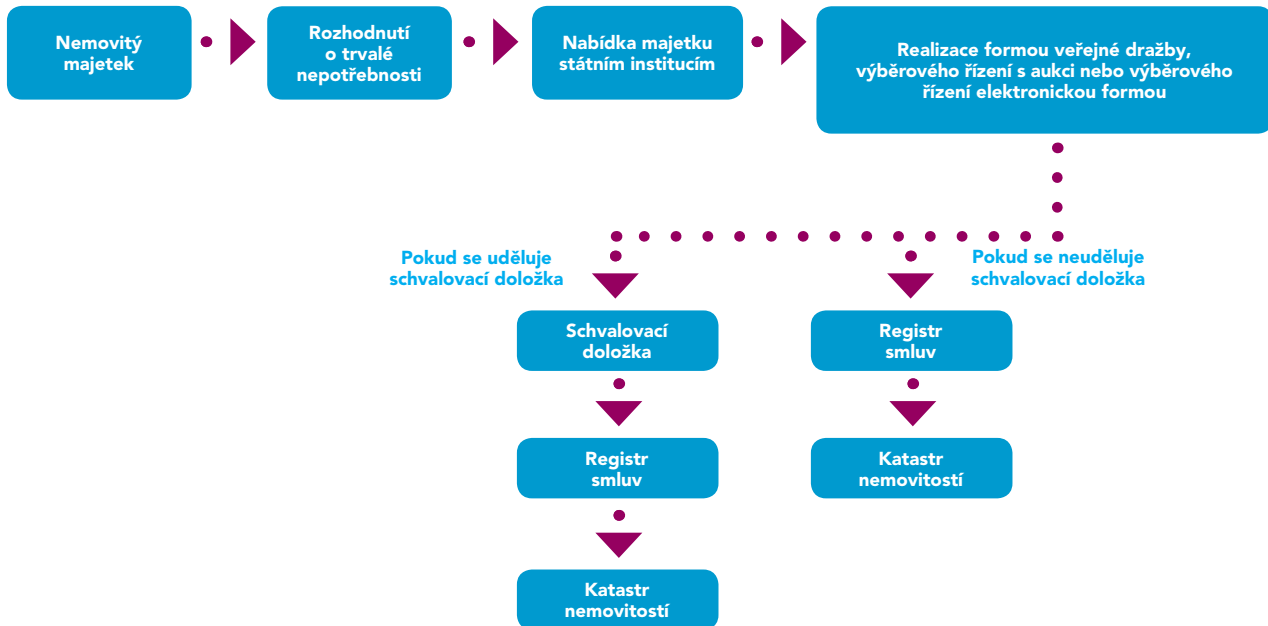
Nemovitý majetek

Rozhodnutí o trvalé nepotřebnosti

Nabídka majetku státním institucím

Realizace formou veřejné dražby, výběrového řízení s aukci nebo výběrového řízení elektronickou formou

Pokud se uděluje schvalovací doložka

Pokud se neuděluje schvalovací doložka

Schvalovací doložka

Registr smluv

Katastr nemovitostí

Registr smluv

Katastr nemovitostí